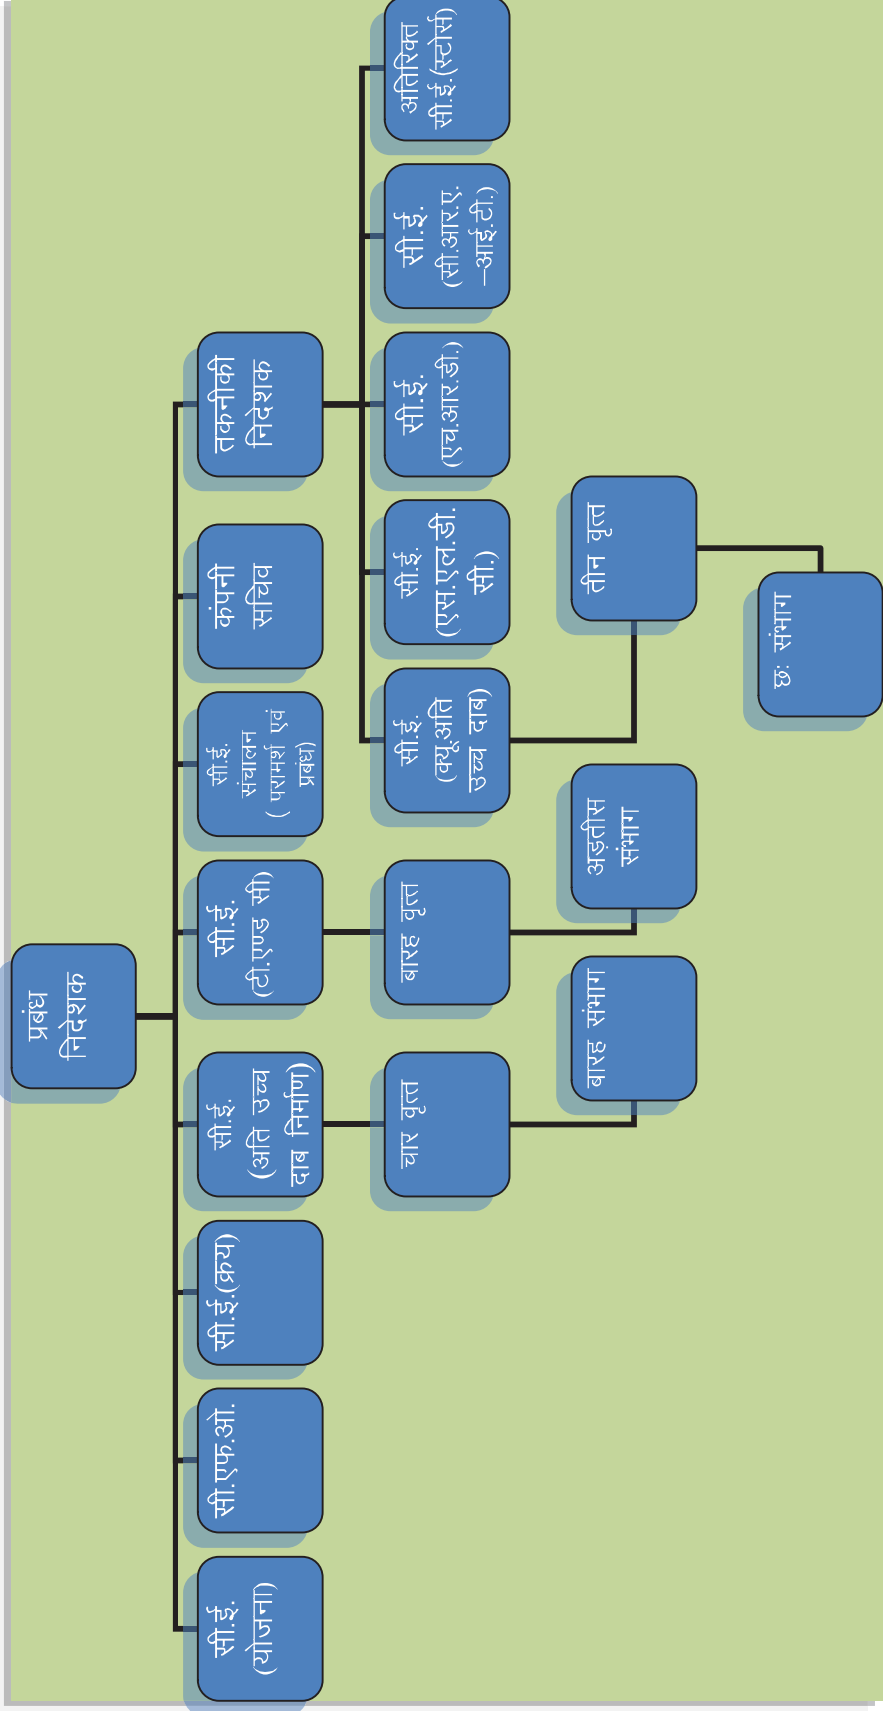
प्रबंध निदेशक

तकनीकी निदेशक

कंपनी सचिव

सी.ई. संचालन (परामर्श एवं प्रबंध)

सी.ई. (टी.एण्ड सी)

सी.ई. (अति उच्च दाब निर्माण)

सी.ई.(क्रय)

सी.एफ.ओ.

सी.ई. (योजना)

अतिरिक्त सी.ई.(स्टोर्स)

सी.ई. (सी.आर.ए. –आई.टी.)

सी.ई. (एच.आर.डी.)

सी.ई. (एस.एल.डी. सी.)

सी.ई. (क्यू.अति उच्च दाब)

तीन वृत्त

छः संभाग

अड़तीस संभाग

बारह वृत्त

बारह संभाग

चार वृत्त